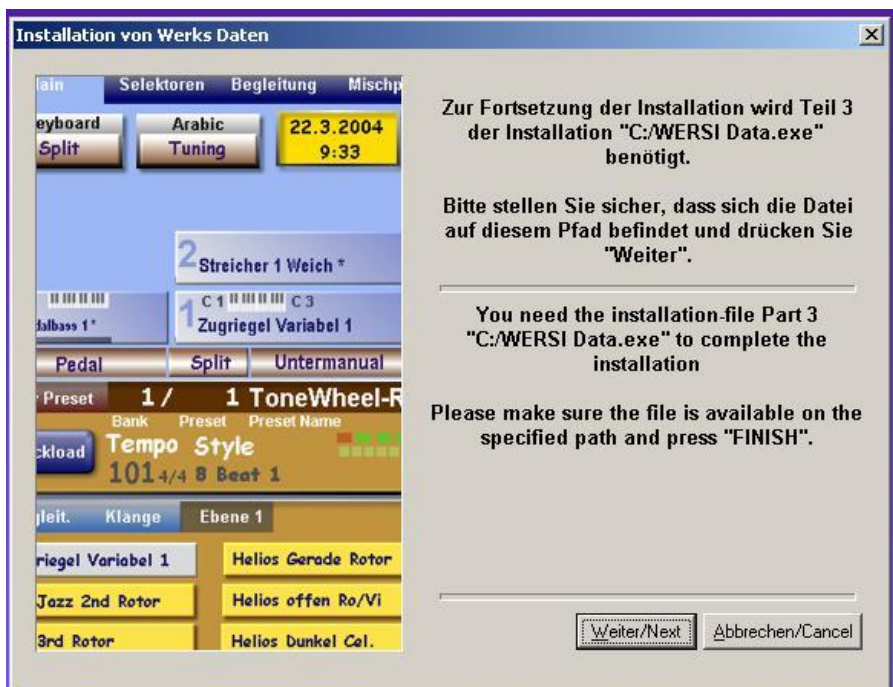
Installation von Werks Daten

ain Selektoren Begleitung Mischp

eyboard Split

Arabic Tuning

22.3.2004 9:33

2 Streicher 1 Weich *

dalbass 1*

1 C 1 C 3 Zugriegel Variabel 1

Pedal Split Untermanual

Preset 1 / 1 ToneWheel-R

Bank Preset Preset Name

ckload Tempo Style 101 4/4 8 Beat 1

gleit. Klange Ebene 1

riegel Variabel 1

Helios Gerade Rotor

Jazz 2nd Rotor

Helios offen Ro/Vi

3rd Rotor

Helios Dunkel Cel.

Zur Fortsetzung der Installation wird Teil 3 der Installation "C:/WERSI Data.exe" benötigt.

Bitte stellen Sie sicher, dass sich die Datei auf diesem Pfad befindet und drücken Sie "Weiter".

You need the installation-file Part 3 "C:/WERSI Data.exe" to complete the installation

Please make sure the file is available on the specified path and press "FINISH".

Weiter/Next Abbrechen/Cancel